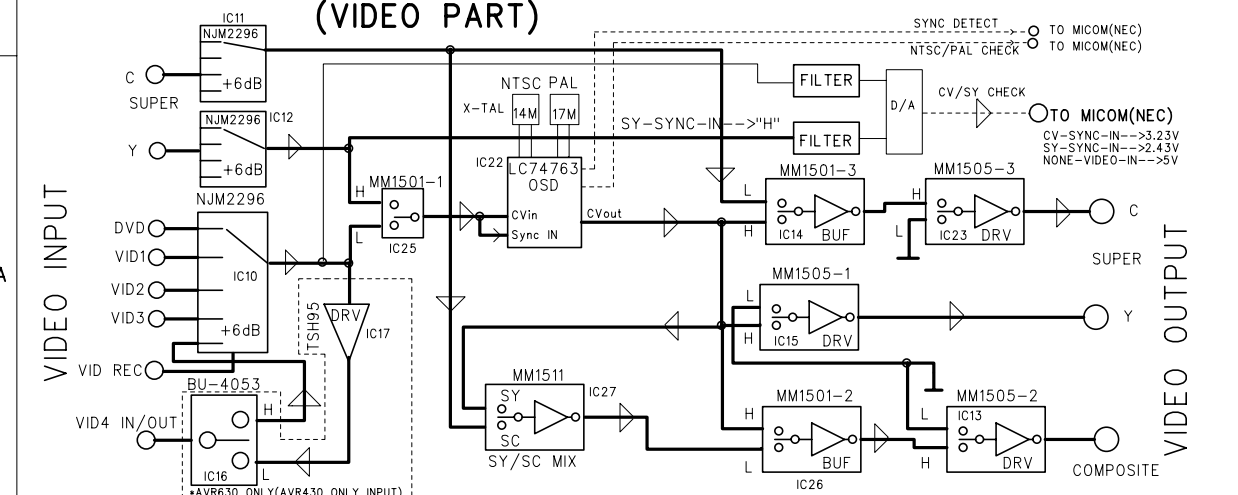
(VIDEO PART)

IC11
NJM2296
C
SUPER
+6dB

NJM2296 IC12
Y
+6dB

VIDEO INPUT

NJM2296
DVD
VID1
VID2
VID3
IC10
+6dB
VID REC

BU-4053
VID4 IN/OUT
H
L
IC16
*AVR630 ONLY(AVR430 ONLY INPUT)

TSH95
DRV
IC17

MM1501-1
H
L
IC25

NTSC PAL
X-TAL 14M 17M
IC22 LC74763
OSD
CVin
Sync IN
CVout

SY-SYNC-IN-->"H"

FILTER
FILTER
D/A

SYNC DETECT
NTSC/PAL CHECK
TO MICOM(NEC)
TO MICOM(NEC)
CV/SY CHECK
TO MICOM(NEC)
CV-SYNC-IN-->3.23V
SY-SYNC-IN-->2.43V
NONE-VIDEO-IN-->5V

MM1501-3
L
H
IC14 BUF

MM1505-3
H
L
IC23 DRV
C
SUPER

MM1505-1
L
H
IC15 DRV
Y

MM1511
SY
SC
IC27
SY/SC MIX

MM1501-2
H
L
BUF
IC26

MM1505-2
IC13
L
H
DRV
COMPOSITE

VIDEO OUTPUT

A